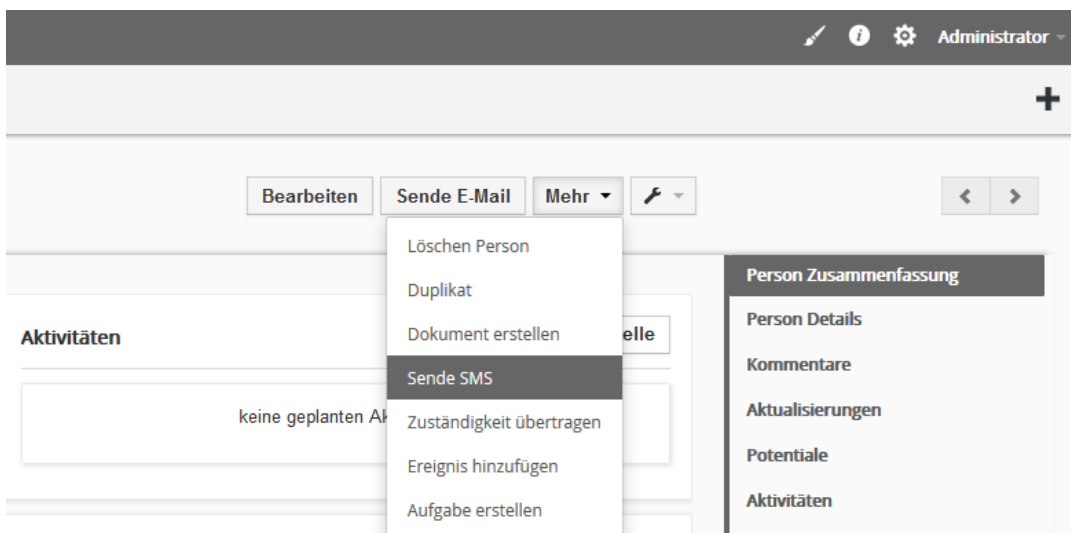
Administrator

+

Bearbeiten Sende E-Mail Mehr

Löschen Person
Duplikat
Dokument erstellen
Sende SMS
Zuständigkeit übertragen
Ereignis hinzufügen
Aufgabe erstellen

Aktivitäten

elle

keine geplanten Ak

Person Zusammenfassung
Person Details
Kommentare
Aktualisierungen
Potentiale
Aktivitäten